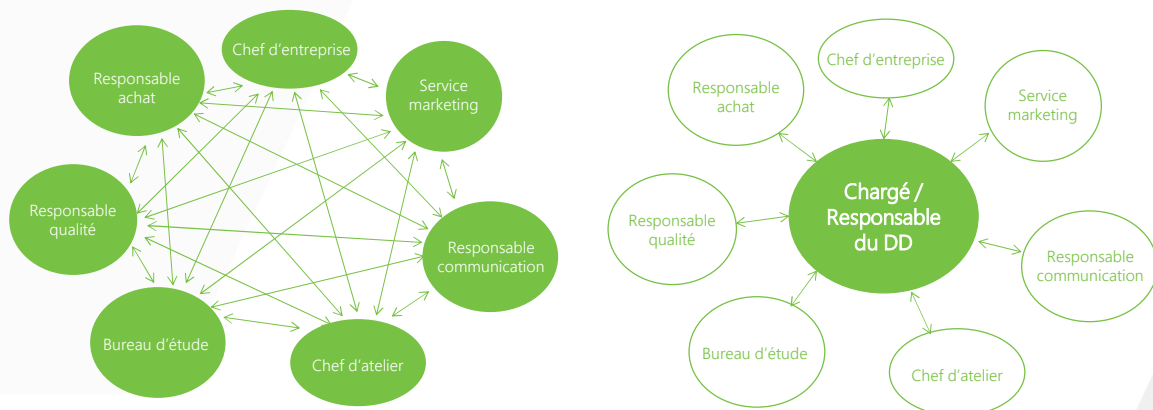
Chef d'entreprise

Responsable achat

Service marketing

Responsable qualité

Responsable communication

Bureau d'étude

Chef d'atelier

Chef d'entreprise

Responsable achat

Service marketing

Chargé / Responsable du DD

Responsable qualité

Responsable communication

Bureau d'étude

Chef d'atelier